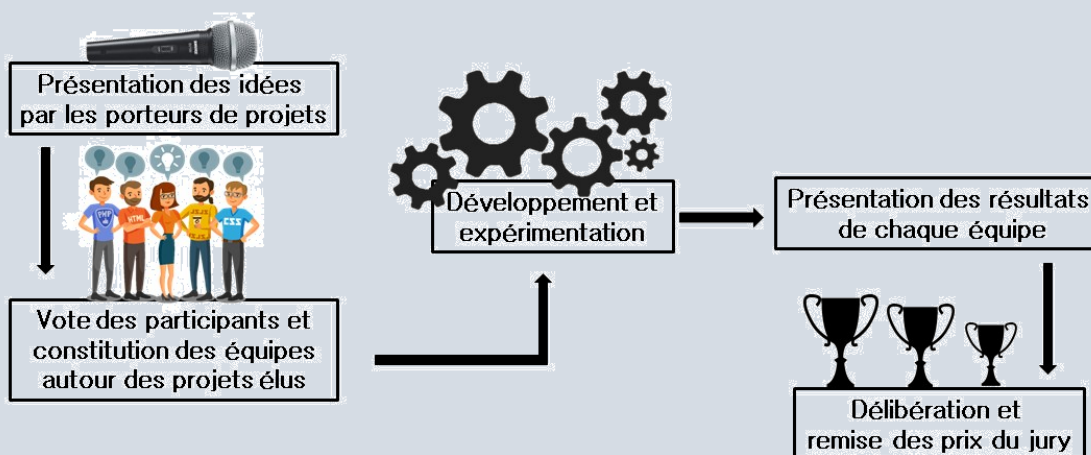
Présentation des idées par les porteurs de projets

PHP HTML CSS

Vote des participants et constitution des équipes autour des projets élus

Développement et expérimentation

Présentation des résultats de chaque équipe

Délibération et remise des prix du jury